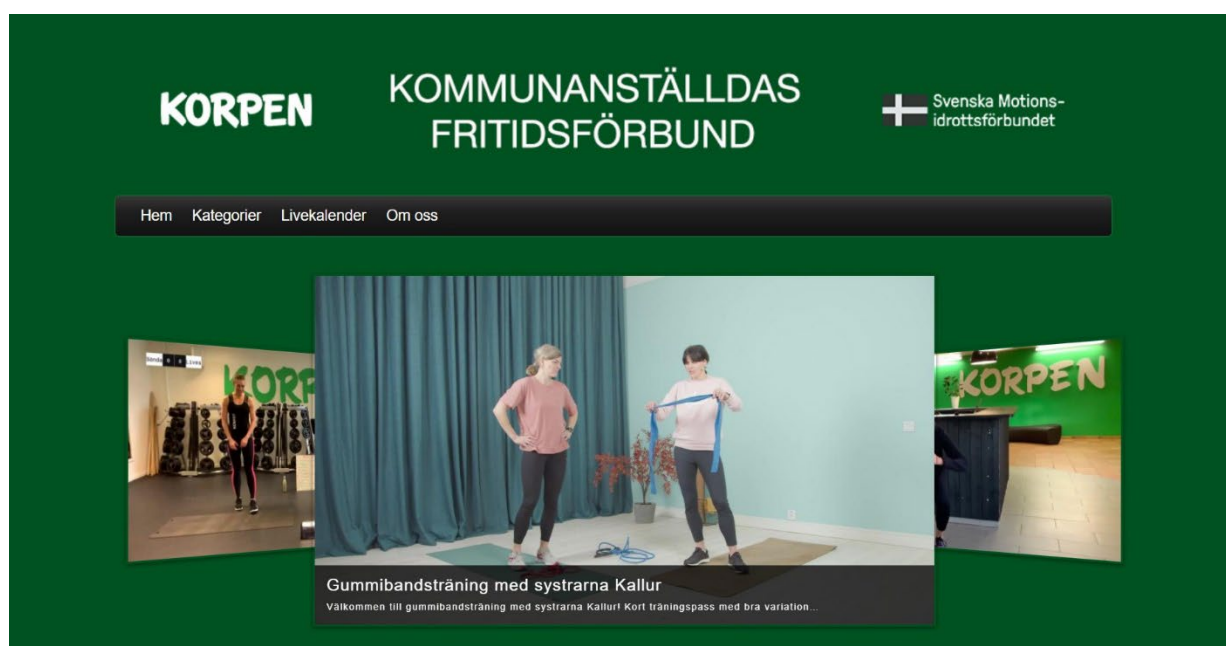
KORPEN

KOMMUNANSTÄLLDAS FRITIDSFÖRBUND

Svenska Motions-idrottsförbundet

Hem Kategorier Livekalender Om oss

KORP

KORPEN

Gummibandsträning med systrarna Kallur

Välkommen till gummibandsträning med systrarna Kallur! Kort träningspass med bra variation...